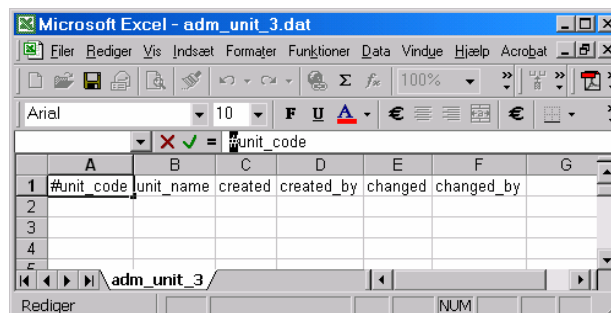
Microsoft Excel - adm_unit_3.dat

Filer Rediger Vis Indsæt Formater Funktioner Data Vindue Hjælp Acrobat

100%

Arial 10 F U A €

#unit_code

|   | A | B | C | D | E | F | G |
|---|---|---|---|---|---|---|---|
| 1 | #unit_code | unit_name | created | created_by | changed | changed_by | |
| 2 | | | | | | | |
| 3 | | | | | | | |
| 4 | | | | | | | |

adm_unit_3

Rediger NUM